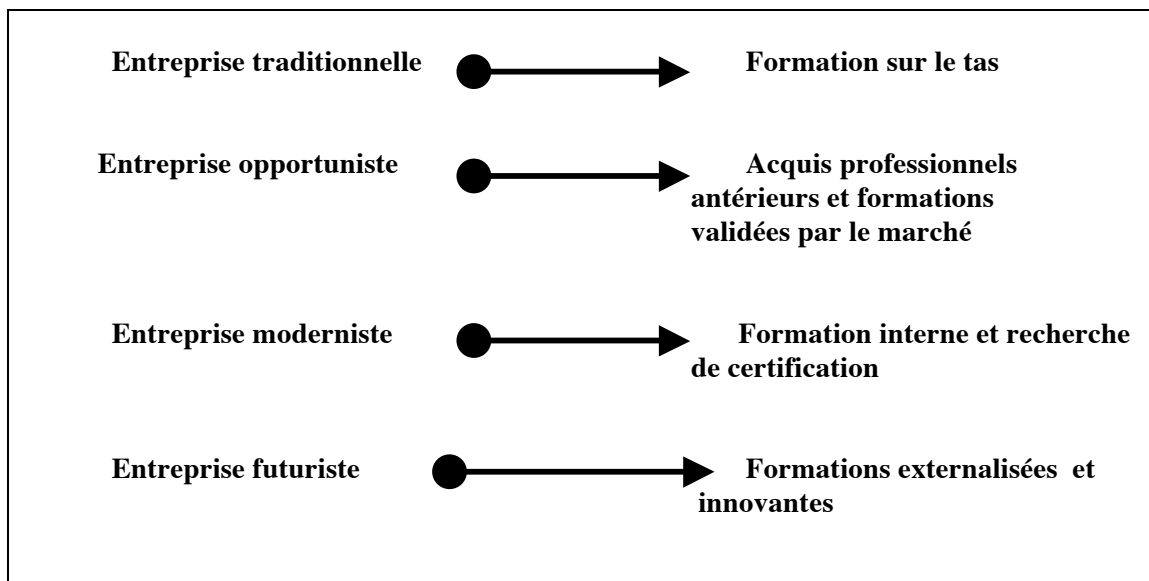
Entreprise traditionnelle

Formation sur le tas

Entreprise opportuniste

Acquis professionnels antérieurs et formations validées par le marché

Entreprise moderniste

Formation interne et recherche de certification

Entreprise futuriste

Formations externalisées et innovantes